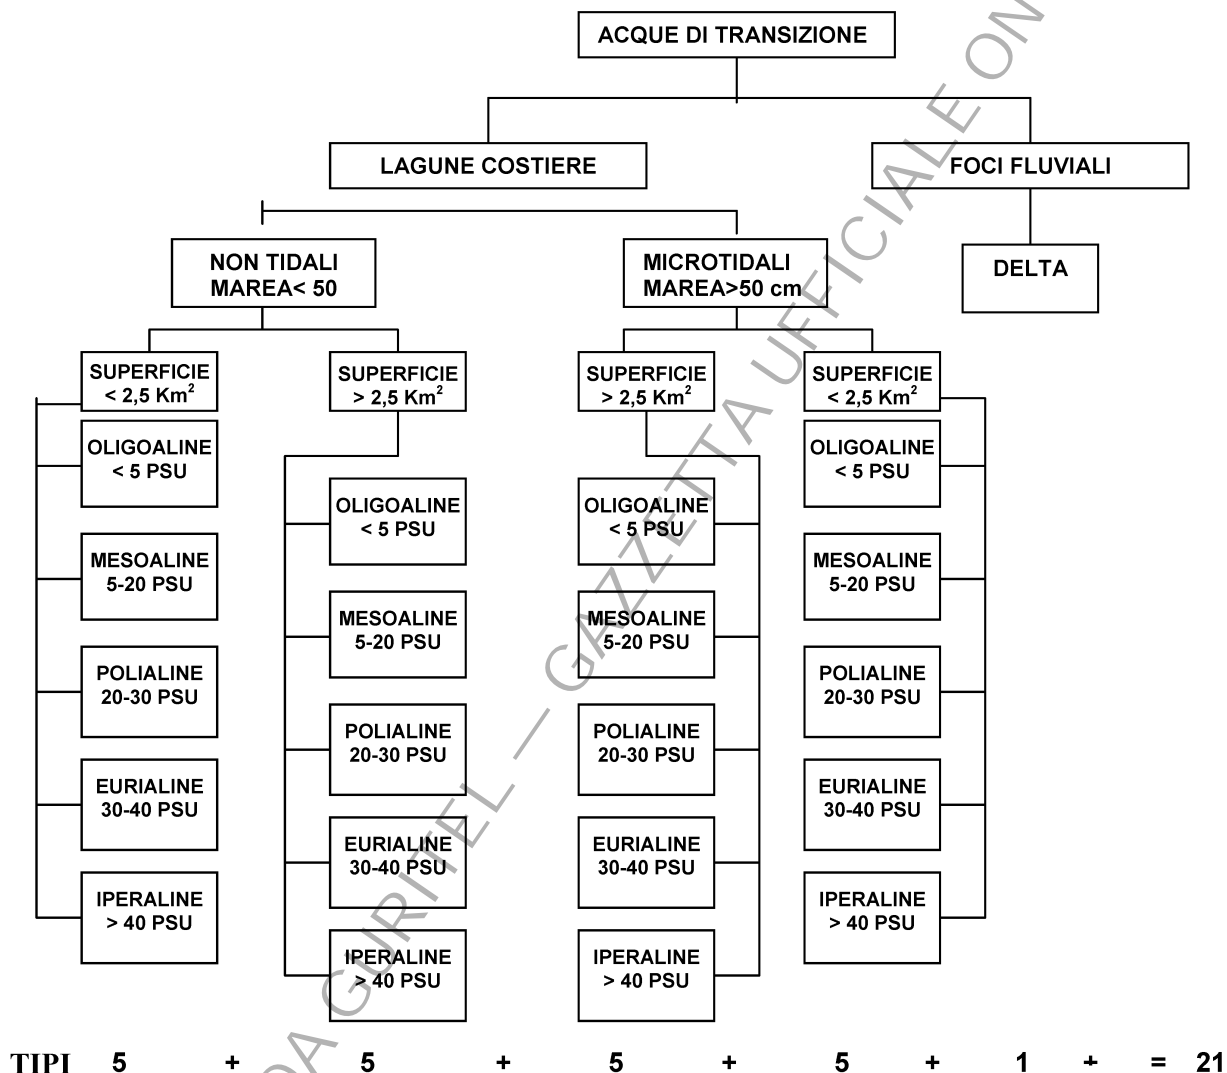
ACQUE DI TRANSIZIONE

LAGUNE COSTIERE

FOCI FLUVIALI

NON TIDALI MAREA< 50

MICROTIDALI MAREA>50 cm

DELTA

SUPERFICIE < 2,5 Km$^2$

OLIGOALINE < 5 PSU

MESOALINE 5-20 PSU

POLIALINE 20-30 PSU

EURIALINE 30-40 PSU

IPERALINE > 40 PSU

SUPERFICIE > 2,5 Km$^2$

OLIGOALINE < 5 PSU

MESOALINE 5-20 PSU

POLIALINE 20-30 PSU

EURIALINE 30-40 PSU

IPERALINE > 40 PSU

SUPERFICIE > 2,5 Km$^2$

OLIGOALINE < 5 PSU

MESOALINE 5-20 PSU

POLIALINE 20-30 PSU

EURIALINE 30-40 PSU

IPERALINE > 40 PSU

SUPERFICIE < 2,5 Km$^2$

OLIGOALINE < 5 PSU

MESOALINE 5-20 PSU

POLIALINE 20-30 PSU

EURIALINE 30-40 PSU

IPERALINE > 40 PSU

TIPI 5 + 5 + 5 + 5 + 1 + = 21

DA GURITEL — GAZZETTA UFFICIALE ON